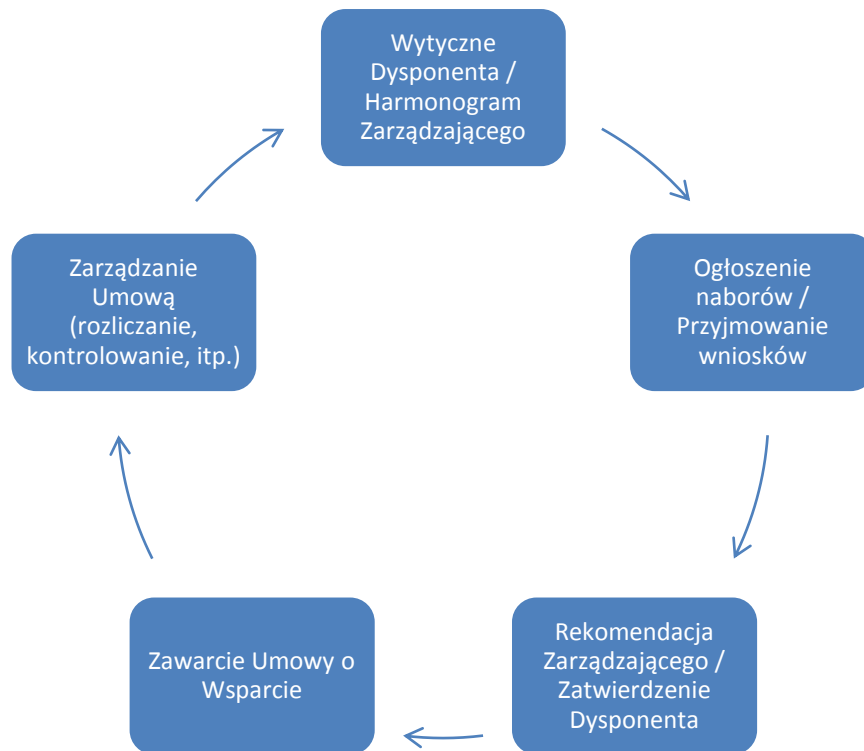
Wytyczne Dysponenta / Harmonogram Zarządzającego

Ogłoszenie naborów / Przyjmowanie wniosków

Rekomendacja Zarządzającego / Zatwierdzenie Dysponenta

Zawarcie Umowy o Wsparcie

Zarządzanie Umową (rozliczanie, kontrolowanie, itp.)